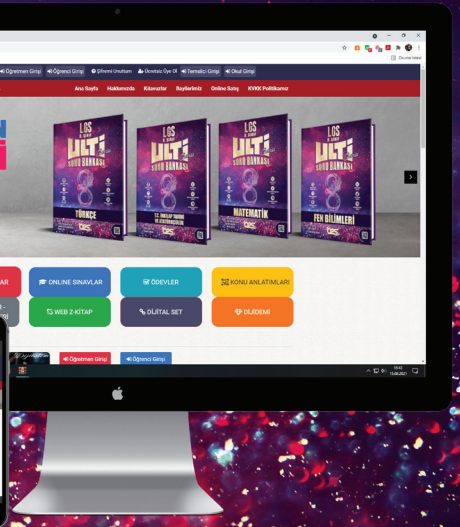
Okuma listesi

Öğretmen Girişi
Öğrenci Girişi
Şifremi Unuttum
Ücretsiz Üye Ol
Temsilci Girişi
Okul Girişi

Ana Sayfa
Hakkımızda
Kılavuzlar
Bayilerimiz
Online Satış
KVKK Politikamız

LGS
8. SINIF
ULTI
SORU BANKASI
TÜRKÇE

LGS
8. SINIF
ULTI
SORU BANKASI
T.C. İNKILAP TARİHİ VE ATATÜRKÇÜLÜK

LGS
8. SINIF
ULTI
SORU BANKASI
MATEMATİK

LGS
8. SINIF
ULTI
SORU BANKASI
FEN BİLİMLERİ

AR
ONLINE SINAVLAR
ÖDEVLER
KONU ANLATIMLARI
WEB Z-KİTAP
DİJİTAL SET
DİJİDEMİ

Öğretmen Girişi
Öğrenci Girişi

19:42
13.08.2021